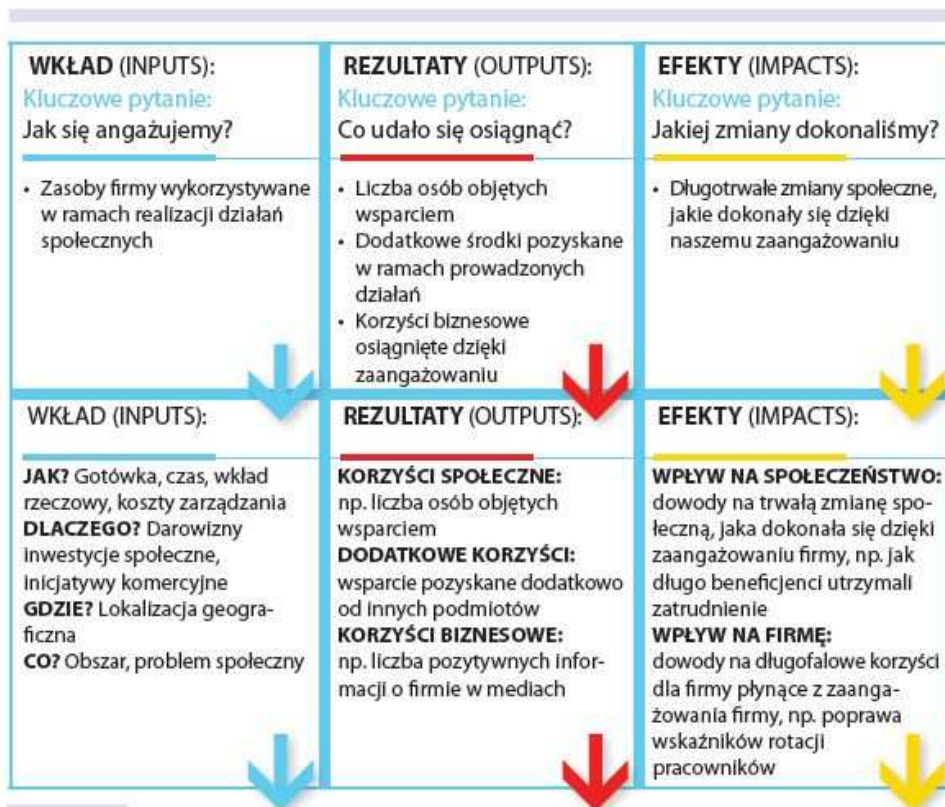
| WKŁAD (INPUTS): Kluczowe pytanie: Jak się angażujemy? | REZULTATY (OUTPUTS): Kluczowe pytanie: Co udało się osiągnąć? | EFEKTY (IMPACTS): Kluczowe pytanie: Jakiej zmiany dokonaliśmy? |
|---|---|---|
| • Zasoby firmy wykorzystywane w ramach realizacji działań społecznych | • Liczba osób objętych wsparciem • Dodatkowe środki pozyskane w ramach prowadzonych działań • Korzyści biznesowe osiągnięte dzięki zaangażowaniu | • Długotrwałe zmiany społeczne, jakie dokonały się dzięki naszemu zaangażowaniu |
| WKŁAD (INPUTS): | REZULTATY (OUTPUTS): | EFEKTY (IMPACTS): |
| **JAK?** Gotówka, czas, wkład rzeczowy, koszty zarządzania **DLACZEGO?** Darowizny inwestycje społeczne, inicjatywy komercyjne **GDZIE?** Lokalizacja geograficzna **CO?** Obszar, problem społeczny | **KORZYŚCI SPOŁECZNE:** np. liczba osób objętych wsparciem **DODATKOWE KORZYŚCI:** wsparcie pozyskane dodatkowo od innych podmiotów **KORZYŚCI BIZNESOWE:** np. liczba pozytywnych informacji o firmie w mediach | **WPŁYW NA SPOŁECZEŃSTWO:** dowody na trwałą zmianę społeczną, jaka dokonała się dzięki zaangażowaniu firmy, np. jak długo beneficjenci utrzymali zatrudnienie **WPŁYW NA FIRMĘ:** dowody na długofalowe korzyści dla firmy płynące z zaangażowania firmy, np. poprawa wskaźników rotacji pracowników |